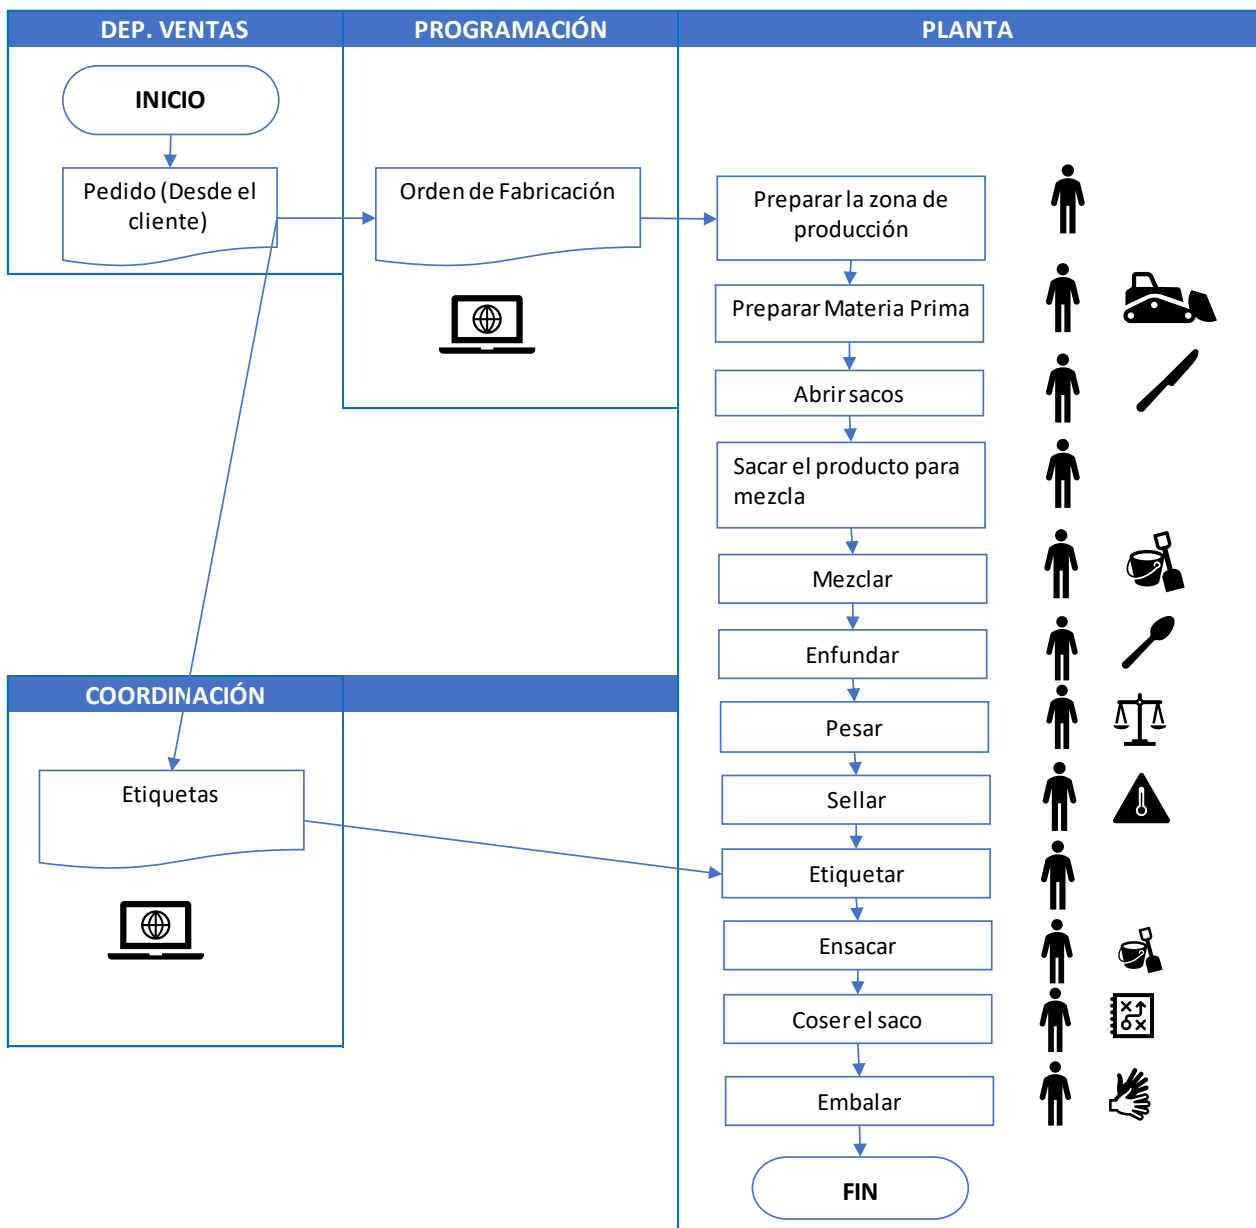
DEP. VENTAS

PROGRAMACIÓN

PLANTA

INICIO

Pedido (Desde el cliente)

Orden de Fabricación

Preparar la zona de producción

Preparar Materia Prima

Abrir sacos

Sacar el producto para mezcla

Mezclar

Enfundar

Pesar

Sellar

Etiquetar

Ensacar

Coser el saco

Embalar

FIN

COORDINACIÓN

Etiquetas